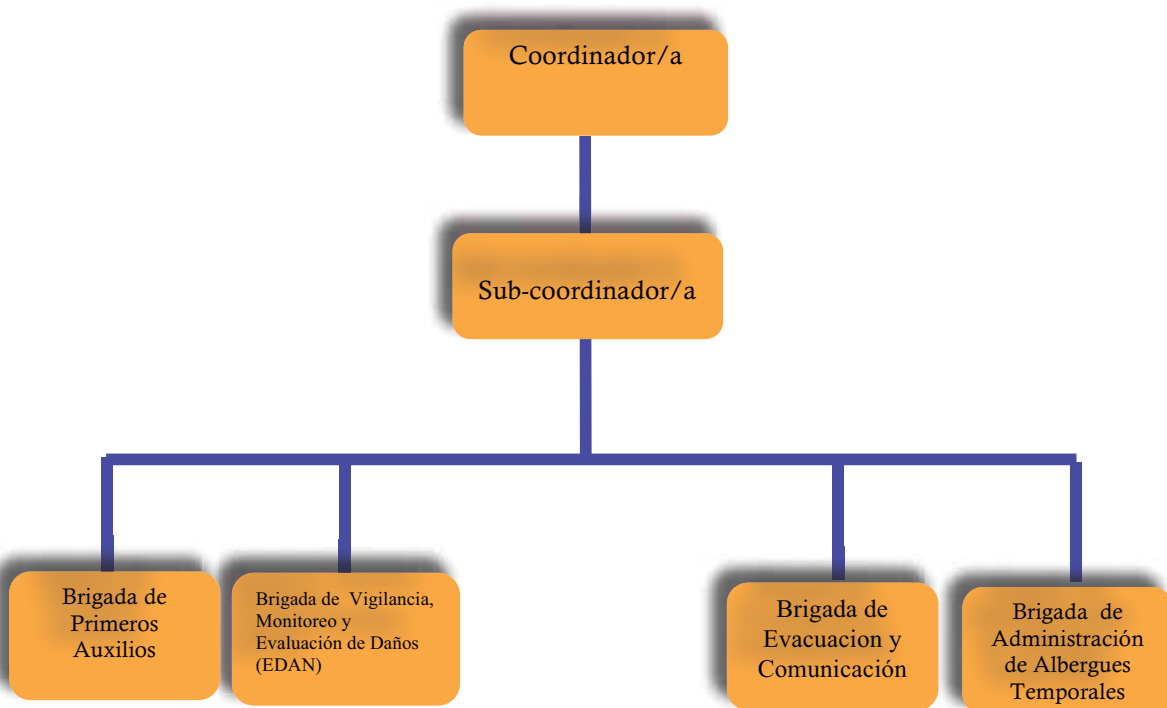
Coordinador/a

Sub-coordinador/a

Brigada de Primeros Auxilios

Brigada de Vigilancia, Monitoreo y Evaluación de Daños (EDAN)

Brigada de Evacuacion y Comunicación

Brigada de Administración de Albergues Temporales